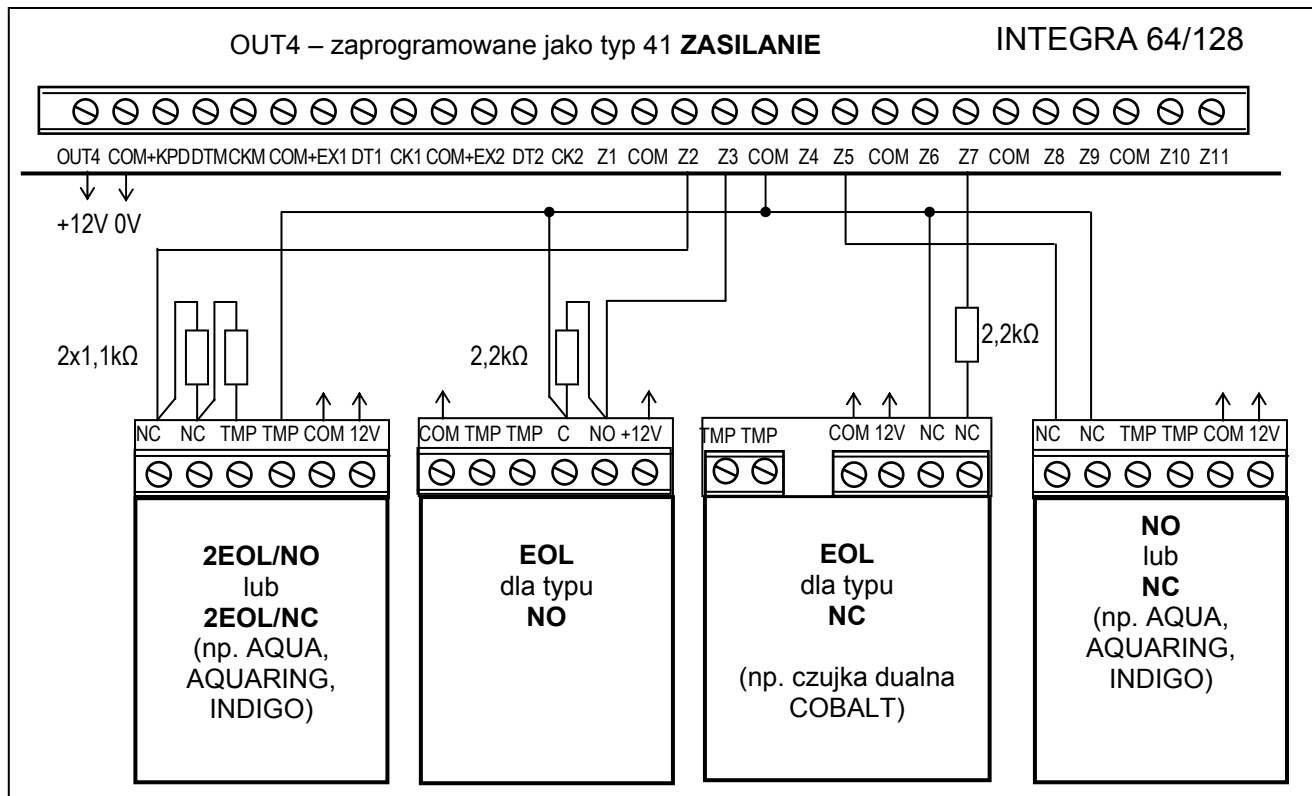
OUT4 – zaprogramowane jako typ 41 **ZASILANIE**

INTEGRA 64/128

OUT4 COM +KPD DTM CKM COM +EX1 DT1 CK1 COM +EX2 DT2 CK2 Z1 COM Z2 Z3 COM Z4 Z5 COM Z6 Z7 COM Z8 Z9 COM Z10 Z11

+12V 0V

2x1,1kΩ

2,2kΩ

2,2kΩ

NC NC TMP TMP COM 12V

COM TMP TMP C NO +12V

TMP TMP

COM 12V NC NC

NC NC TMP TMP COM 12V

**2EOL/NO**
lub
**2EOL/NC**
(np. AQUA, AQUARING, INDIGO)

**EOL**
dla typu
**NO**

**EOL**
dla typu
**NC**

(np. czujka dualna COBALT)

**NO**
lub
**NC**
(np. AQUA, AQUARING, INDIGO)